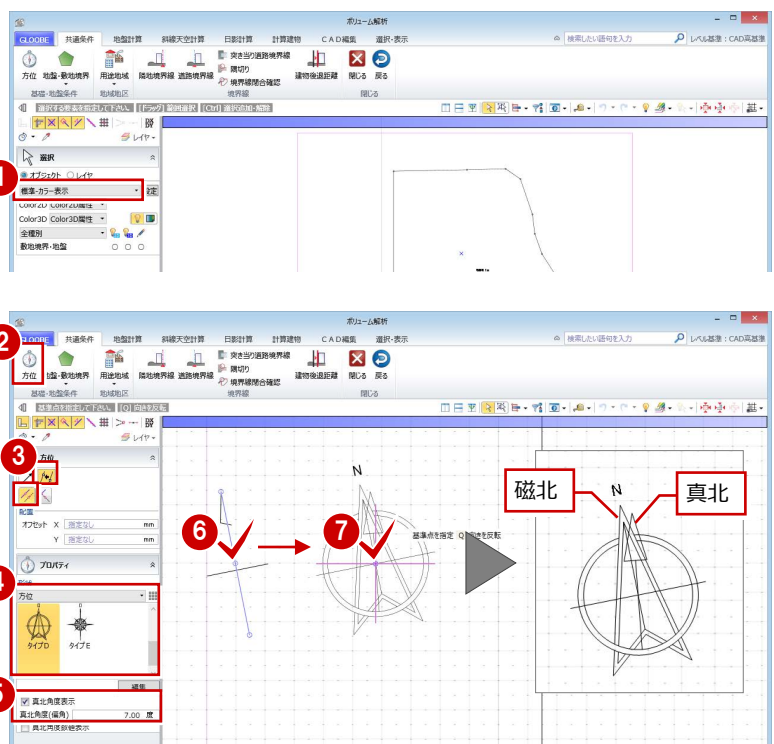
ボリューム解析

GLOOBE　共通条件　地盤計算　斜線天空計算　日影計算　計算建物　CAD編集　選択・表示

検索したい語句を入力　レベル基準：CAD高基準

方位　地盤・敷地境界　用途地域　隣地境界線　道路境界線　突き当り道路境界線　隅切り　境界線隣合確認　建物後退距離　閉じる　戻る

基準・地盤条件　地域地区　境界線　閉じる

選択する要素を指定して下さい。[ドラッグ] 範囲選択 [Ctrl] 選択追加・解除

レイヤ

1

選択

オブジェクト　レイヤ

標準-カラー表示

設定

Color2D　Color2D属性

Color3D　Color3D属性

全種別

敷地境界・地盤

ボリューム解析

2

GLOOBE　共通条件　地盤計算　斜線天空計算　日影計算　計算建物　CAD編集　選択・表示

検索したい語句を入力　レベル基準：CAD高基準

方位　地盤・敷地境界　用途地域　隣地境界線　道路境界線　突き当り道路境界線　隅切り　境界線隣合確認　建物後退距離　閉じる　戻る

基準・地盤条件　地域地区　境界線　閉じる

基準点を指定して下さい　[Q] 向きを反転

レイヤ

3

方位

配置

オフセット　X　指定なし　mm

Y　指定なし　mm

プロパティ

4

形状

方位

タイプD　タイプE

編集

5

真北角度表示

真北角度(偏角)　7.00　度

真北角度数値表示

N

6

7

基準点を指定　Q 向きを反転

磁北

N

真北